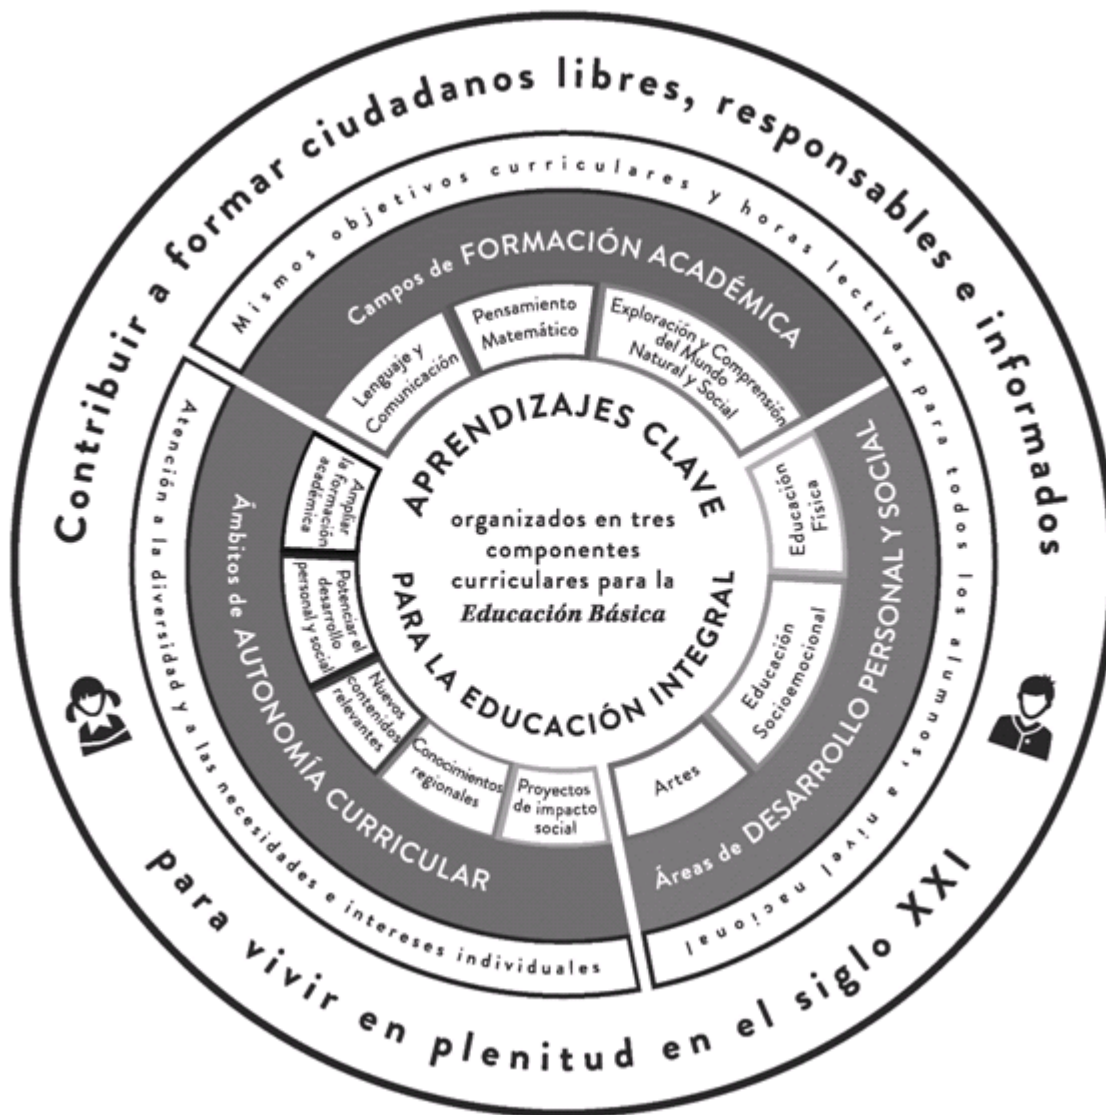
Contribuir a formar ciudadanos libres, responsables e informados

Mismos objetivos curriculares y horas lectivas para todos los alumnos, a nivel nacional

Campos de FORMACIÓN ACADÉMICA

Lenguaje y Comunicación

Pensamiento Matemático

Exploración y Comprensión del Mundo Natural y Social

Áreas de DESARROLLO PERSONAL Y SOCIAL

Educación Física

Educación Socioemocional

Artes

Atención a la diversidad y a las necesidades e intereses individuales

Ámbitos de AUTONOMÍA CURRICULAR

Ampliar la formación académica

Potenciar el desarrollo personal y social

Nuevos contenidos relevantes

Conocimientos regionales

Proyectos de impacto social

APRENDIZAJES CLAVE

PARA LA EDUCACIÓN INTEGRAL

organizados en tres componentes curriculares para la *Educación Básica*

para vivir en plenitud en el siglo XXI